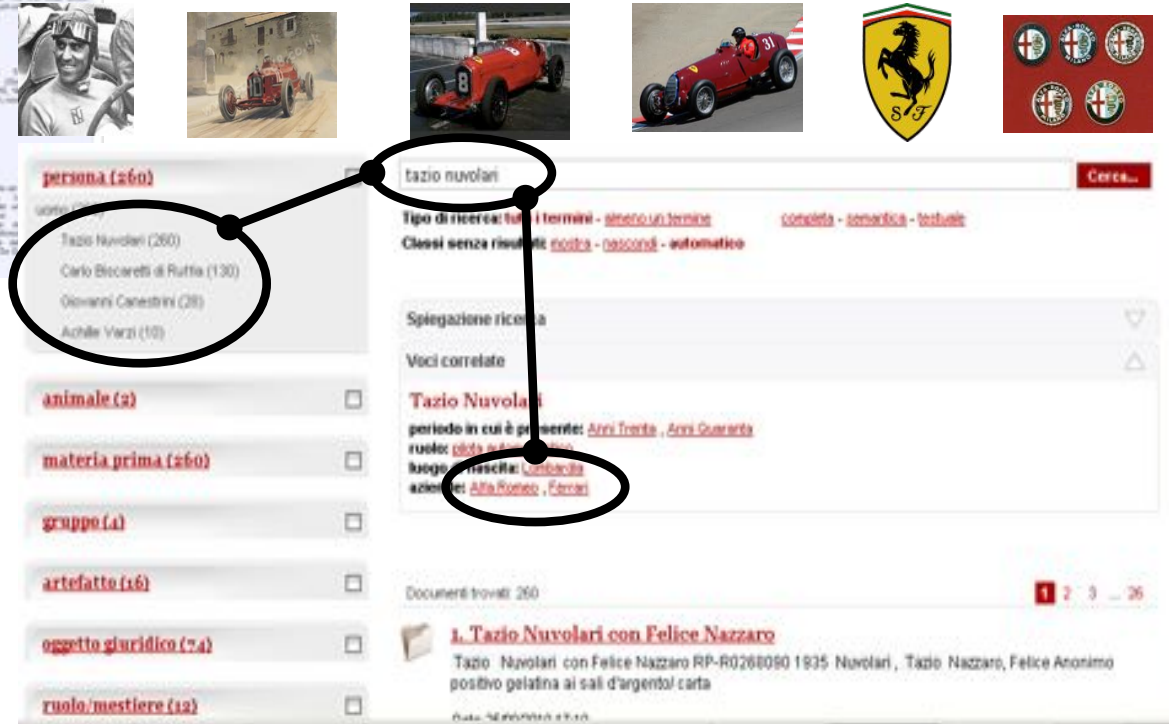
persona (260)

uomo (260)

Tazio Nuvolari (260)

Carlo Biscaretti di Ruffia (130)

Giovanni Canestrini (28)

Achille Varzi (10)

animale (2)

materia prima (260)

gruppo (4)

artefatto (16)

oggetto giuridico (74)

ruolo/mestiere (19)

tazio nuvolari

Cerca...

Tipo di ricerca: tutti i termini - almeno un termine completa - semantica - testuale

Classi senza risultati: mostra - nascondi - automatico

Spiegazione ricerca

Voci correlate

Tazio Nuvolari

periodo in cui è presente: Anni Trenta , Anni Quaranta

ruolo: pilota automobilistico

luogo di nascita: Lombardia

azienda: Alfa Romeo , Ferrari

Documenti trovati: 260

1 2 3 ... 26

1. Tazio Nuvolari con Felice Nazzaro

Tazio Nuvolari con Felice Nazzaro RP-R0268090 1935 Nuvolari , Tazio Nazzaro, Felice Anonimo positivo gelatina ai sali d'argento/ carta

Data 26/09/2010 17:10